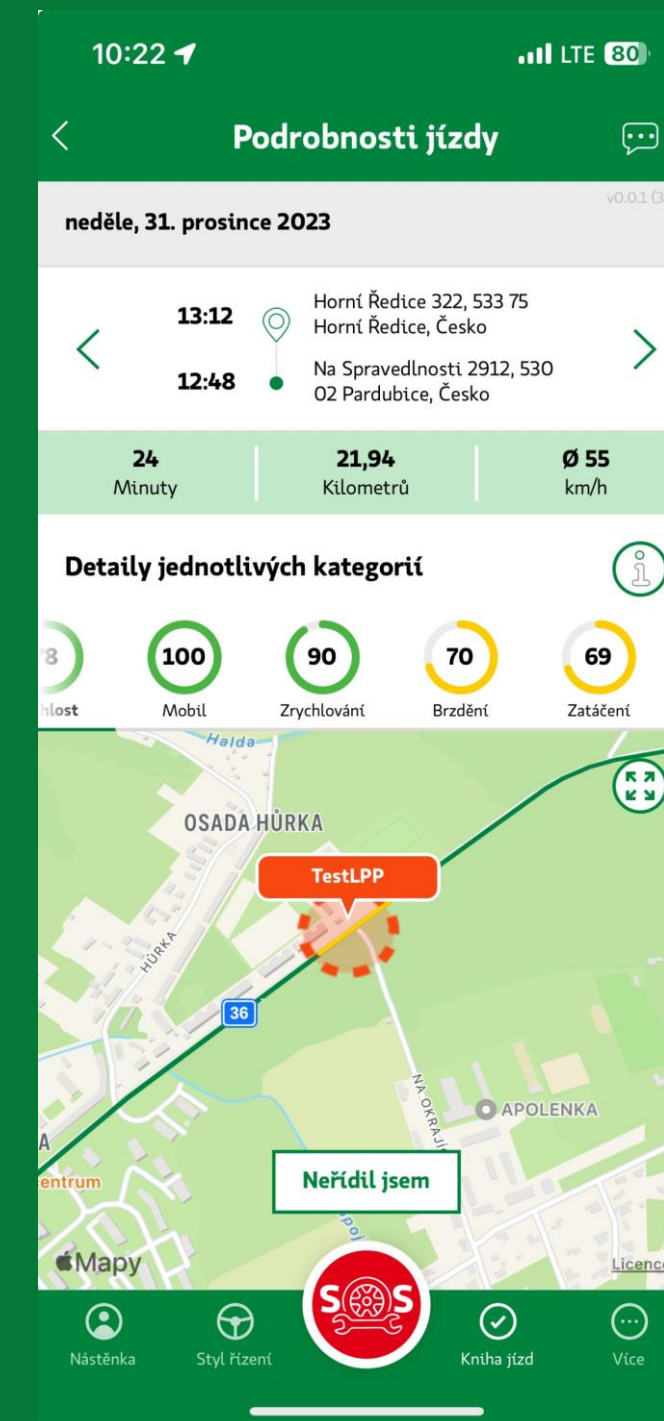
10:22

LTE 80

Podrobnosti jízdy

v0.0.1 (3

neděle, 31. prosince 2023

13:12 Horní Ředice 322, 533 75 Horní Ředice, Česko

12:48 Na Spravedlnosti 2912, 530 02 Pardubice, Česko

24 Minuty

21,94 Kilometrů

Ø 55 km/h

Detaily jednotlivých kategorií

8 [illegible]hlost

100 Mobil

90 Zrychlování

70 Brzdění

69 Zatáčení

Halda

OSADA HŮRKA

TestLPP

HŮRKA

36

NA OKRAJI

APOLENKA

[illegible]entrum

Neřídil jsem

Mapy

Licenc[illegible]

SOS

Nástěnka

Styl řízení

Kniha jízd

Více